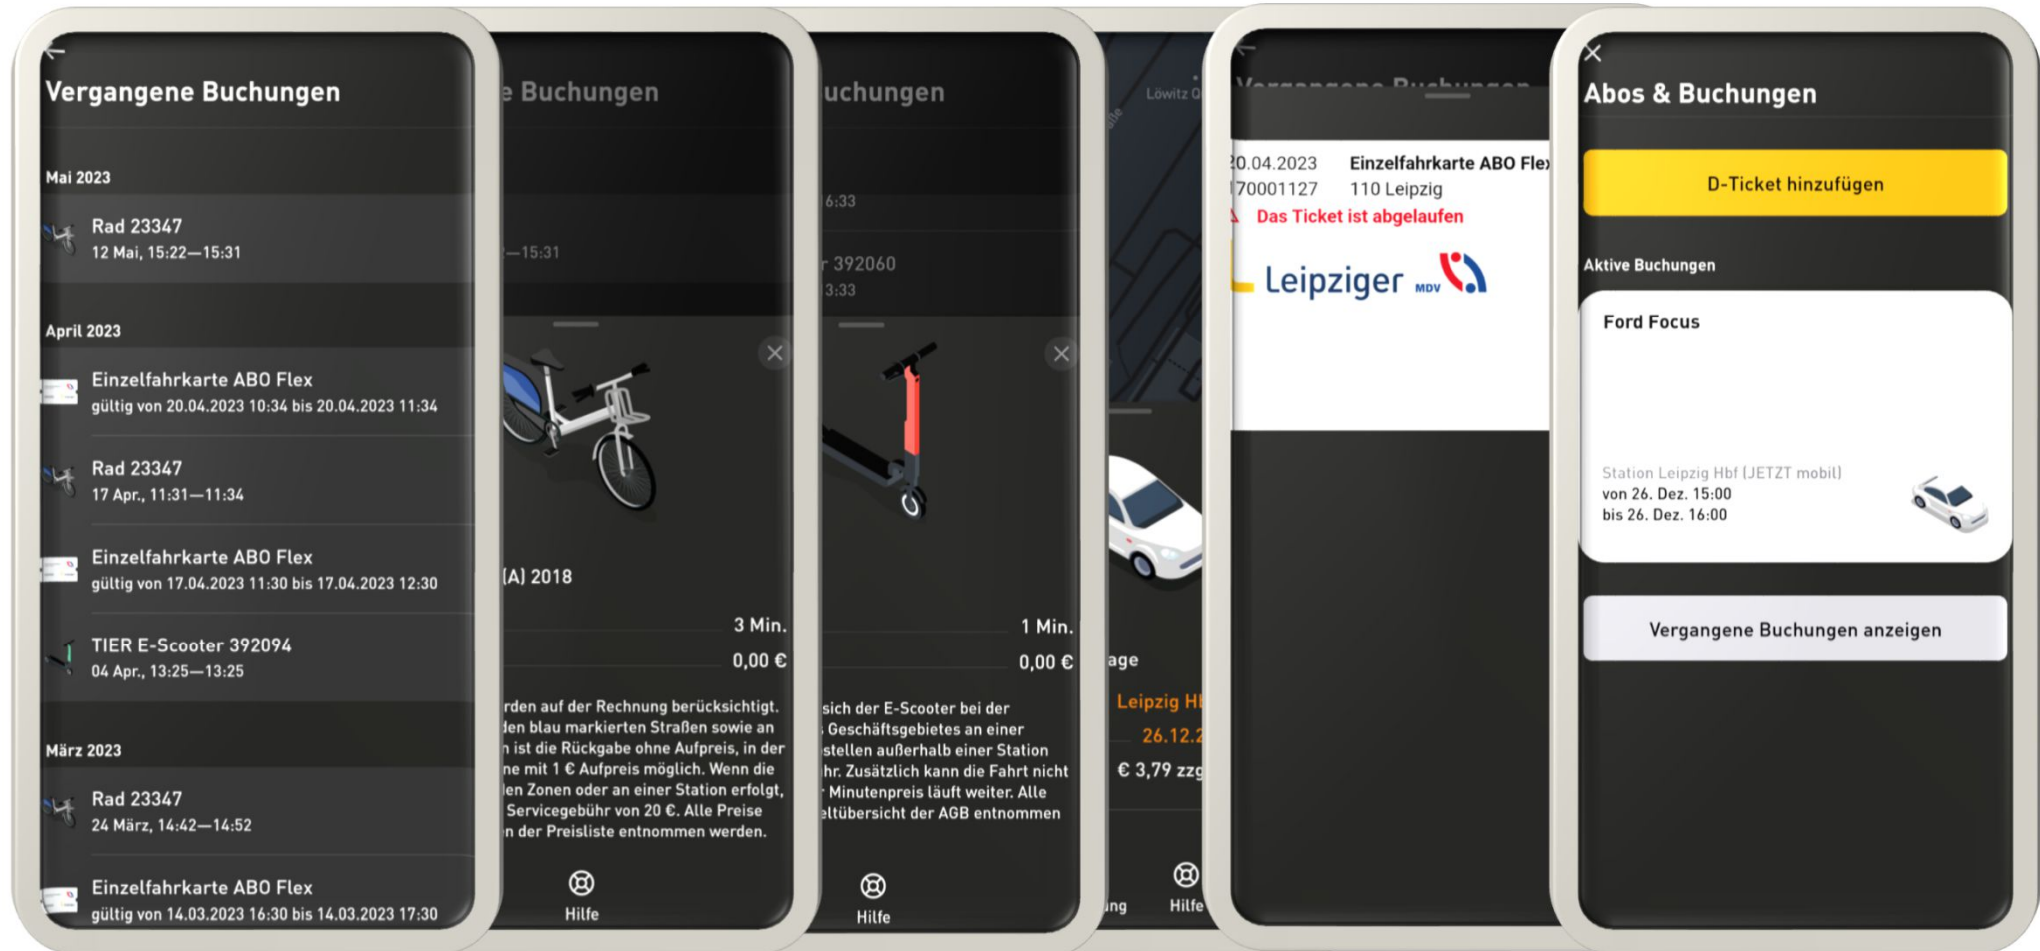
Vergangene Buchungen

Mai 2023

Rad 23347
12 Mai, 15:22—15:31

April 2023

Einzelfahrkarte ABO Flex
gültig von 20.04.2023 10:34 bis 20.04.2023 11:34

Rad 23347
17 Apr., 11:31—11:34

Einzelfahrkarte ABO Flex
gültig von 17.04.2023 11:30 bis 17.04.2023 12:30

TIER E-Scooter 392094
04 Apr., 13:25—13:25

März 2023

Rad 23347
24 März, 14:42—14:52

Einzelfahrkarte ABO Flex
gültig von 14.03.2023 16:30 bis 14.03.2023 17:30

e Buchungen

—15:31

(A) 2018

3 Min.
0,00 €

rden auf der Rechnung berücksichtigt. den blau markierten Straßen sowie an n ist die Rückgabe ohne Aufpreis, in der ne mit 1 € Aufpreis möglich. Wenn die len Zonen oder an einer Station erfolgt, Servicegebühr von 20 €. Alle Preise n der Preisliste entnommen werden.

Hilfe

uchungen

6:33

r 392060
3:33

1 Min.
0,00 €

sich der E-Scooter bei der Geschäftsgebietes an einer stellen außerhalb einer Station hr. Zusätzlich kann die Fahrt nicht Minutenpreis läuft weiter. Alle eltübersicht der AGB entnommen

Hilfe

Löwitz

age
Leipzig H
26.12.2
€ 3,79 zzg

ng
Hilfe

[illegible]

0.04.2023 Einzelfahrkarte ABO Flex
70001127 110 Leipzig
Das Ticket ist abgelaufen

Leipziger MDV

Abos & Buchungen

D-Ticket hinzufügen

Aktive Buchungen

Ford Focus

Station Leipzig Hbf (JETZT mobil)
von 26. Dez. 15:00
bis 26. Dez. 16:00

Vergangene Buchungen anzeigen